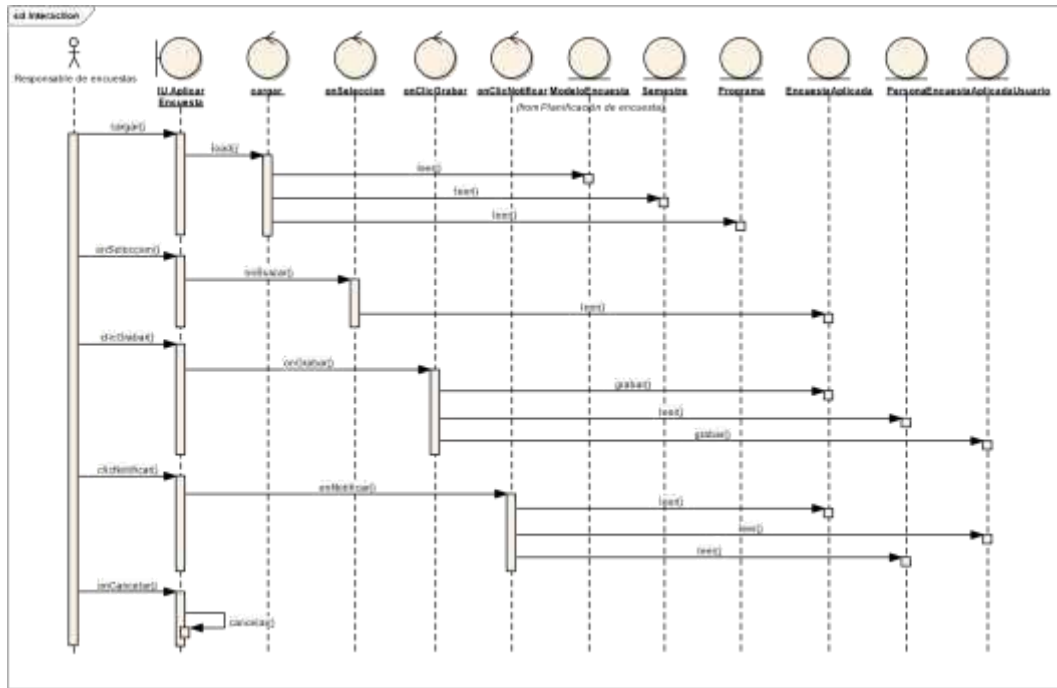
sd Interaction

Responsable de encuestas

IU Aplicar Encuesta

cargar

onSeleccion

onClicGrabar

onClicNotificar

ModeloEncuesta

Semestre

Programa

EncuestaAplicada

PersonaEncuestaAplicadaUsuario

(from Planificación de encuestas)

cargar()

load()

leer()

leer()

leer()

onSeleccion()

inicializar()

leer()

clicGrabar()

onGrabar()

grabar()

leer()

grabar()

clicNotificar()

onNotificar()

leer()

leer()

leer()

onCancelar()

cancelar()